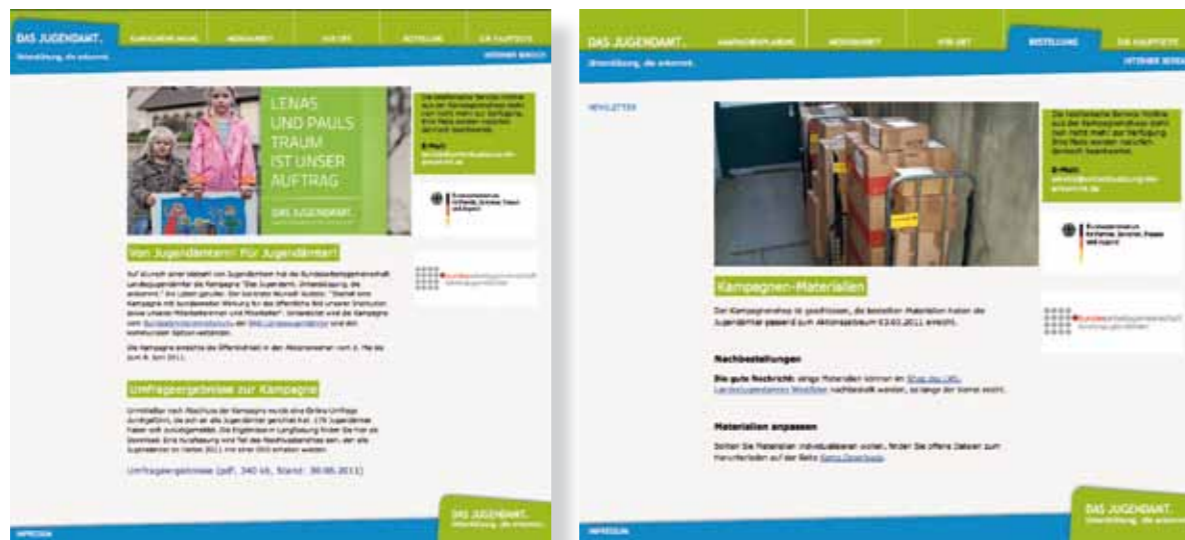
DAS JUGENDAMT.
Unterstützung, die ankommt.
KAMPAGNENPLANUNG
MEDIENARBEIT
VOR ORT
BESTELLUNG
DIE HAUPTSEITE
INTERNER BEREICH

LENAS UND PAULS TRAUM IST UNSER AUFTRAG
DAS JUGENDAMT.

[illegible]

Von Jugendämtern für Jugendämter!

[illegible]

Umfrageergebnisse zur Kampagne

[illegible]

Umfrageergebnisse (pdf, 340 kb, Stand: 30.08.2011)

DAS JUGENDAMT.
Unterstützung, die ankommt.
IMPRESSUM

DAS JUGENDAMT.
Unterstützung, die ankommt.
KAMPAGNENPLANUNG
MEDIENARBEIT
VOR ORT
BESTELLUNG
DIE HAUPTSEITE
INTERNER BEREICH

NEWSLETTER

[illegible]

Kampagnen-Materialien

Die Kampagnenphase ist geschlossen, die bestellten Materialien haben die Jugendämter passend zum Aktionszeitraum 03.05.2011 erreicht.

Nachbestellungen

Die gute Nachricht: einige Materialien können im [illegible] nachbestellt werden, so lange der Vorrat reicht.

Materialien anpassen

Sollten Sie Materialien individualisieren wollen, finden Sie offene Dateien zum Herunterladen auf der Seite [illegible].

DAS JUGENDAMT.
Unterstützung, die ankommt.
IMPRESSUM